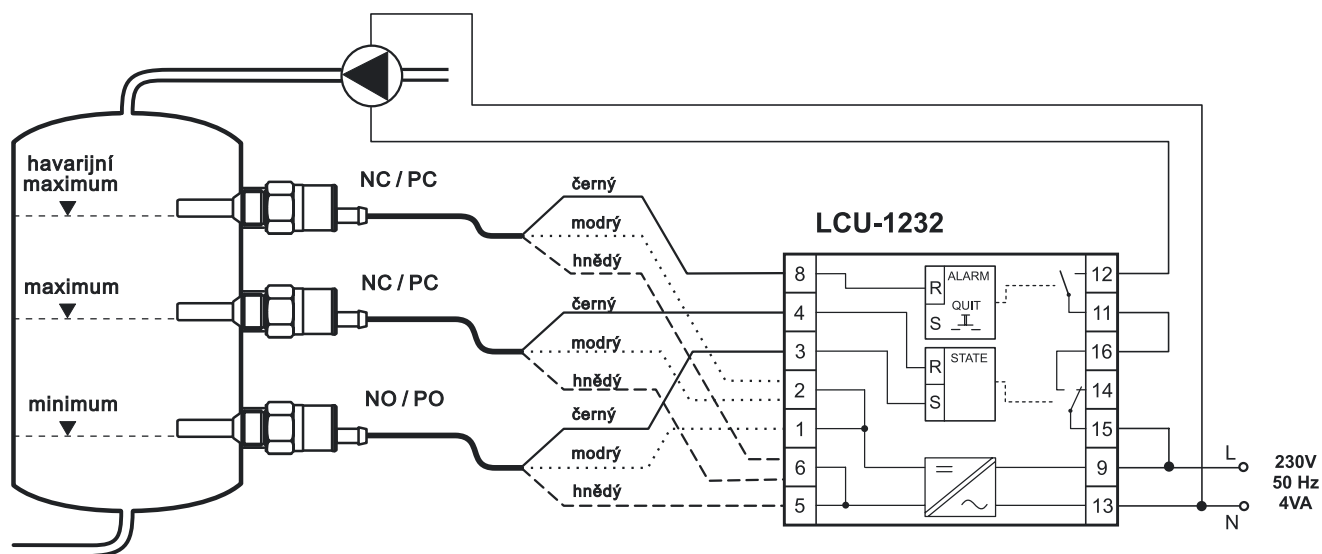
havarijní maximum

maximum

minimum

NC / PC

NC / PC

NO / PO

černý
modrý
hnědý

černý
modrý
hnědý

černý
modrý
hnědý

LCU-1232

8
4
3
2
1
6
5

ALARM
R
QUIT
S

R
STATE
S

12
11
16
14
15
9
13

L
N

230V
50 Hz
4VA